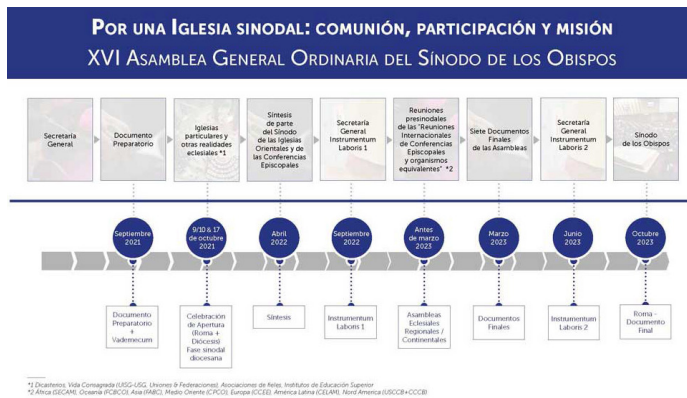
Por una Iglesia sinodal: comunión, participación y misión
XVI Asamblea General Ordinaria del Sínodo de los Obispos

Secretaría General

Documento Preparatorio

Iglesias particulares y otras realidades eclesiales *1

Síntesis de parte del Sínodo de las Iglesias Orientales y de las Conferencias Episcopales

Secretaría General Instrumentum Laboris 1

Reuniones presinodales de las "Reuniones Internacionales de Conferencias Episcopales y organismos equivalentes" *2

Siete Documentos Finales de las Asambleas

Secretaría General Instrumentum Laboris 2

Sínodo de los Obispos

Septiembre 2021

9/10 & 17 de octubre 2021

Abril 2022

Septiembre 2022

Antes de marzo 2023

Marzo 2023

Junio 2023

Octubre 2023

Documento Preparatorio + Vademecum

Celebración de Apertura (Roma + Diócesis) Fase sinodal diocesana

Síntesis

Instrumentum Laboris 1

Asambleas Eclesiales Regionales / Continentales

Documentos Finales

Instrumentum Laboris 2

Roma - Documento Final

*1 Dicasterios, Vida Consagrada (UISG-USG, Uniones & Federaciones), Asociaciones de fieles, Institutos de Educación Superior
*2 África (SECAM), Oceanía (FCBCO), Asia (FABC), Medio Oriente (CPCO), Europa (CCEE), América Latina (CELAM), Nord América (USCCB+CCCB)